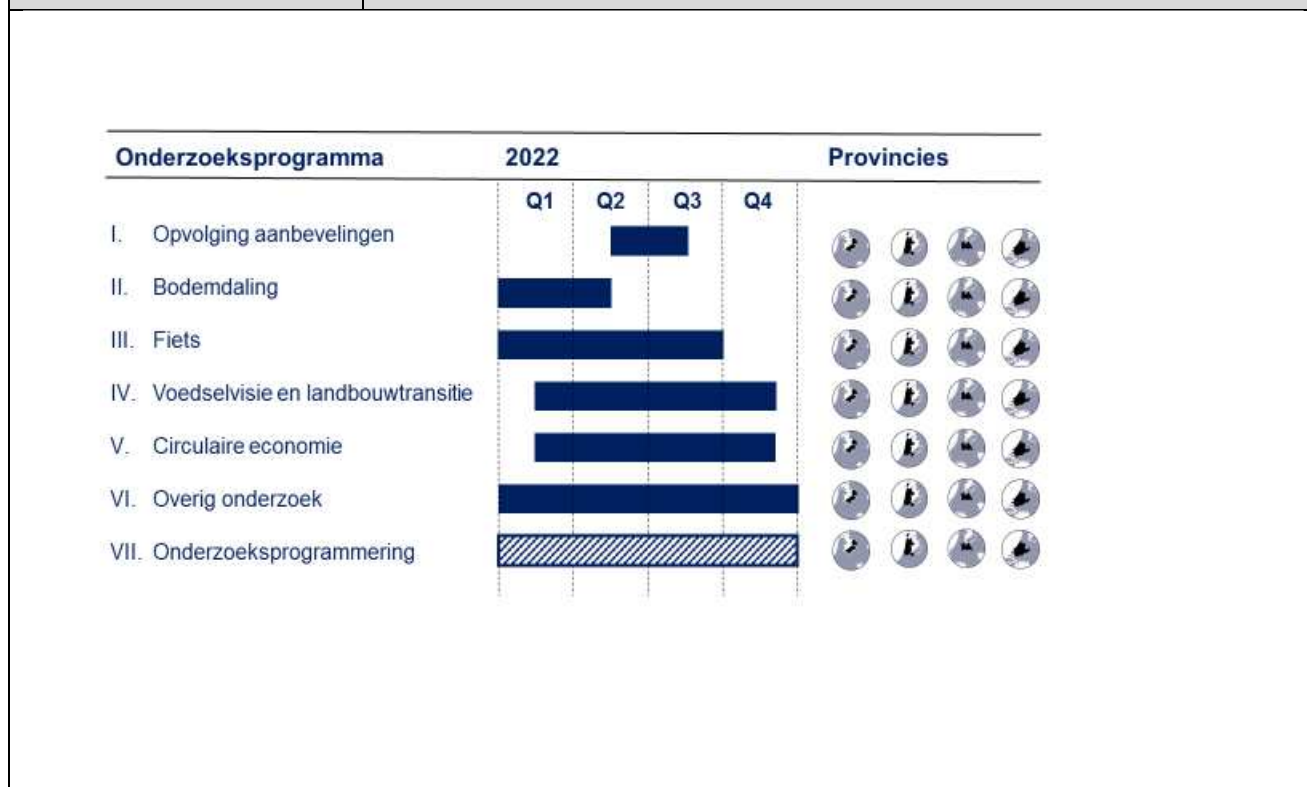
| Onderzoeksprogramma | 2022 | Provincies |
|---|---|---|
| | Q1 Q2 Q3 Q4 | |
| I. Opvolging aanbevelingen | | |
| II. Bodemdaling | | |
| III. Fiets | | |
| IV. Voedselvisie en landbouwtransitie | | |
| V. Circulaire economie | | |
| VI. Overig onderzoek | | |
| VII. Onderzoeksprogrammering | | |